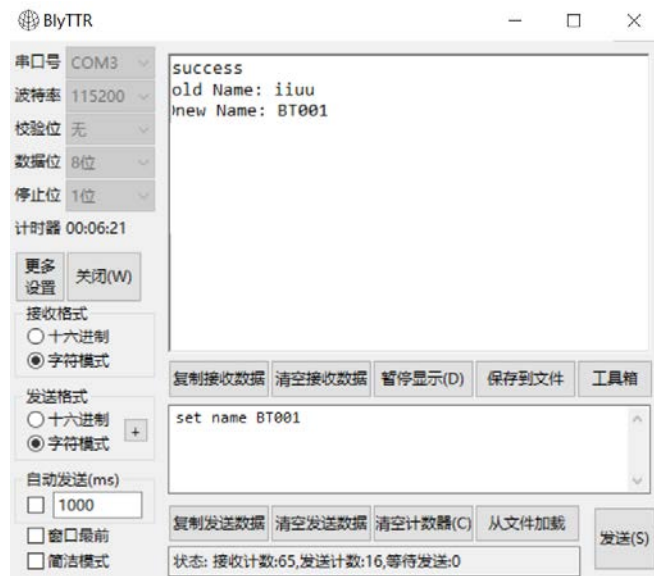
BlyTTR

串口号 COM3
波特率 115200
校验位 无
数据位 8位
停止位 1位
计时器 00:06:21

更多设置
关闭(W)

接收格式
十六进制
字符模式

发送格式
十六进制
字符模式
+

自动发送(ms)
1000
窗口最前
简洁模式

success
old Name: iiuu
new Name: BT001

复制接收数据
清空接收数据
暂停显示(D)
保存到文件
工具箱

set name BT001

复制发送数据
清空发送数据
清空计数器(C)
从文件加载
发送(S)

状态: 接收计数:65,发送计数:16,等待发送:0